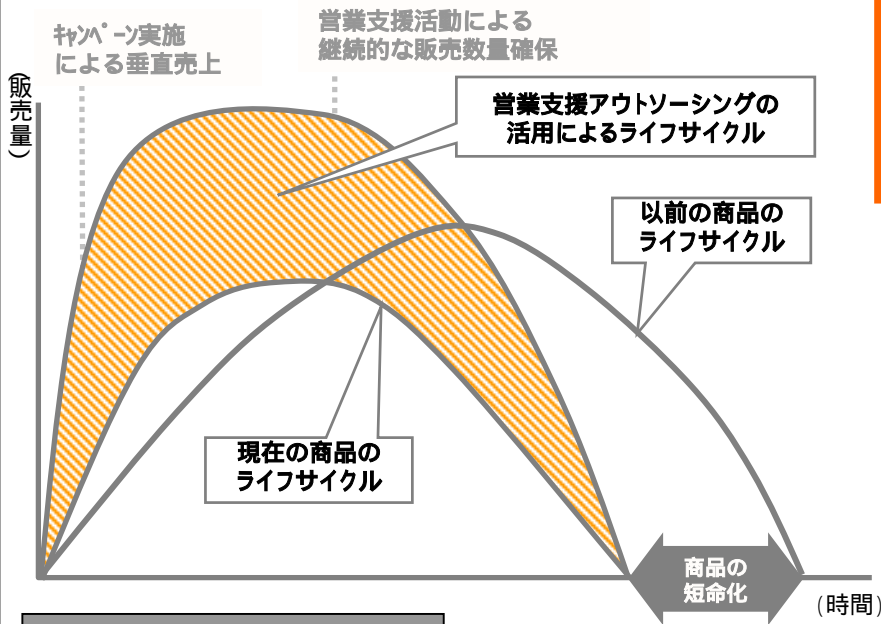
ｷｬﾝﾍﾟｰﾝ実施
による垂直売上

営業支援活動による
継続的な販売数量確保

（販売量）

営業支援アウトソーシングの
活用によるライフサイクル

以前の商品の
ライフサイクル

現在の商品の
ライフサイクル

商品の
短命化

（時間）